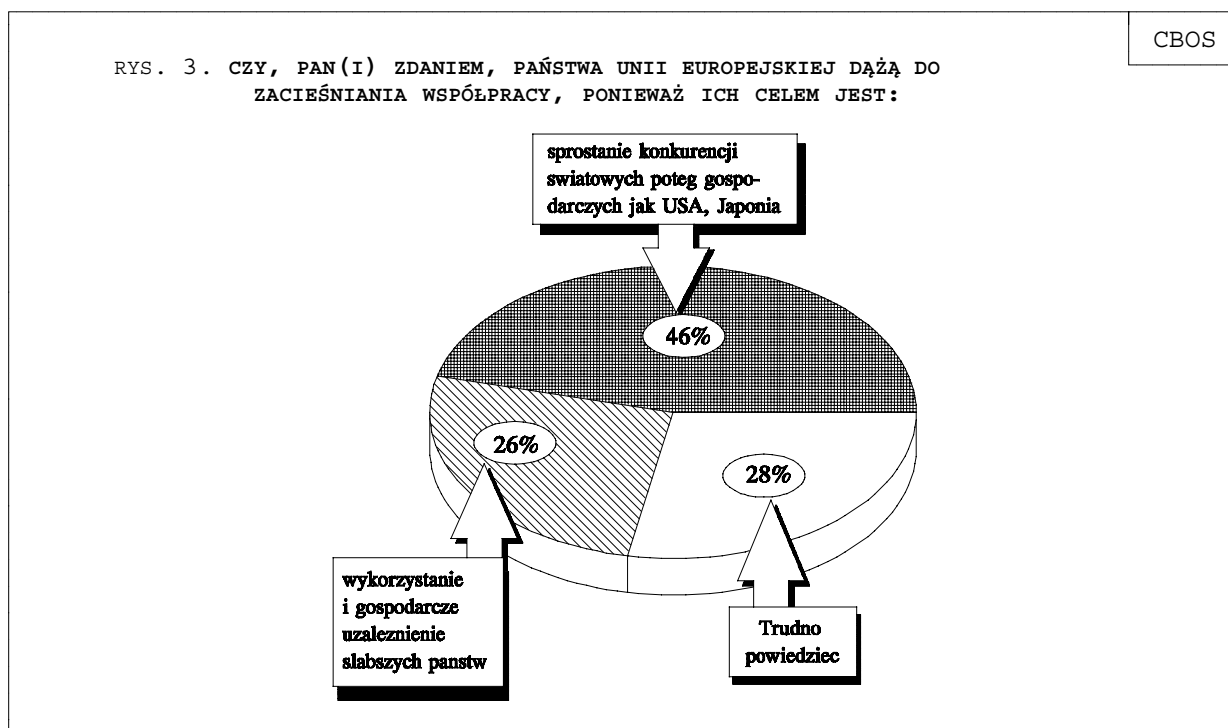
CBOS

RYS. 3. CZY, PAN(I) ZDANIEM, PAŃSTWA UNII EUROPEJSKIEJ DĄŻĄ DO ZACIEŚNIANIA WSPÓŁPRACY, PONIEWAŻ ICH CELEM JEST:

sprostanie konkurencji swiatowych poteg gospodarczych jak USA, Japonia

46%

26%

28%

wykorzystanie i gospodarcze uzaleznienie slabszych panstw

Trudno powiedziec